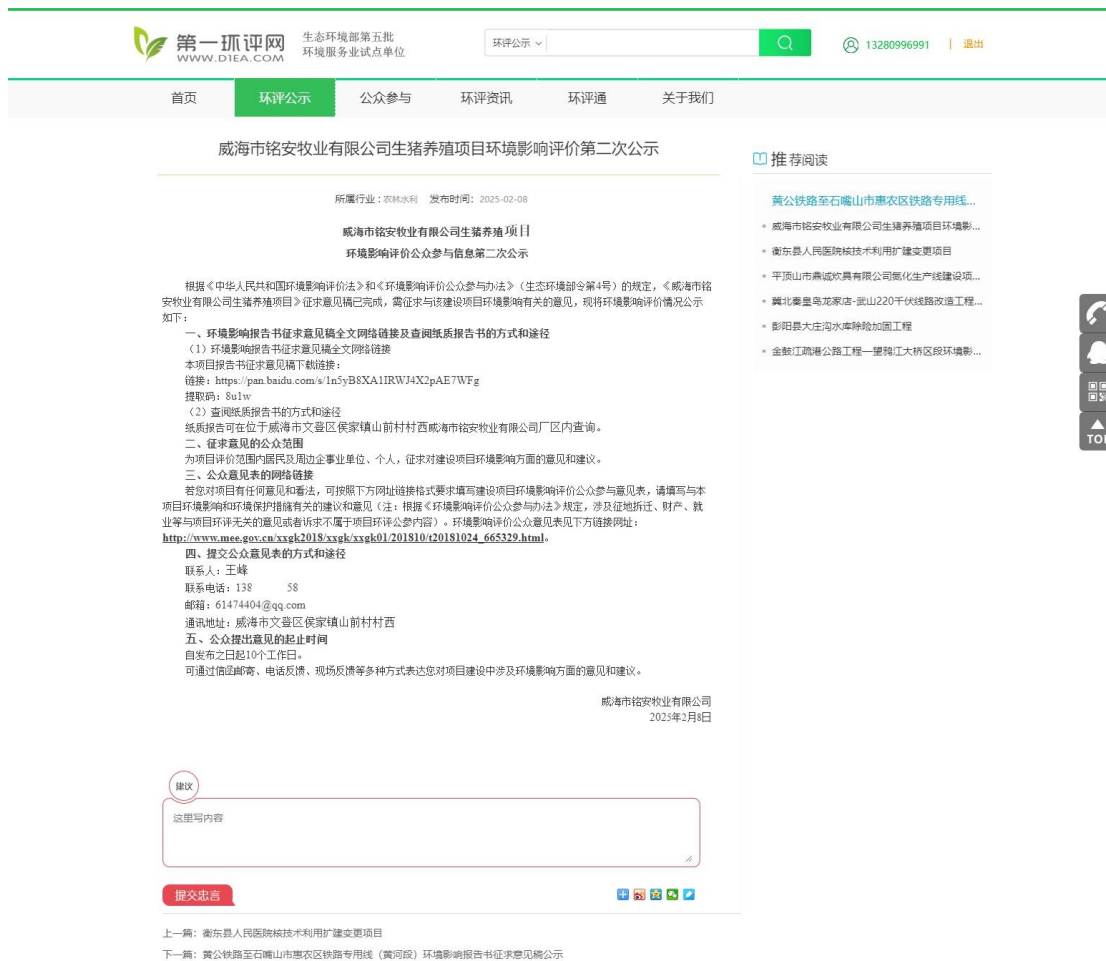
第一环评网
WWW.D1EA.COM
生态环境部第五批
环境服务业试点单位

环评公示

13280996991 | 退出

首页 环评公示 公众参与 环评资讯 环评通 关于我们

威海市铭安牧业有限公司生猪养殖项目环境影响评价第二次公示

所属行业：农林水利 发布时间：2025-02-08

威海市铭安牧业有限公司生猪养殖项目
环境影响评价公众参与信息第二次公示

根据《中华人民共和国环境影响评价法》和《环境影响评价公众参与办法》（生态环境部令第4号）的规定，《威海市铭安牧业有限公司生猪养殖项目》征求意见稿已完成，需征求与该建设项目环境影响有关的意见，现将环境影响评价情况公示如下：

一、环境影响报告书征求意见稿全文网络链接及查阅纸质报告书的方式和途径
（1）环境影响报告书征求意见稿全文网络链接
本项目报告书征求意见稿下载链接：
链接：https://pan.baidu.com/s/1n5yB8XA1IRWJ4X2pAE7WFg
提取码：8u1w
（2）查阅纸质报告书的方式和途径
纸质报告书可在位于威海市文登区侯家镇山前村村西威海市铭安牧业有限公司厂区内查询。
二、征求意见的公众范围
为项目评价范围内居民及周边企事业单位、个人，征求对建设项目环境影响方面的意见和建议。
三、公众意见表的网络链接
若您对项目有任何意见和看法，可按照下方网址链接格式要求填写建设项目环境影响评价公众参与意见表，请填写与本项目环境影响和环境保护措施有关的建议和意见（注：根据《环境影响评价公众参与办法》规定，涉及征地拆迁、财产、就业等与项目环评无关的意见或者诉求不属于项目环评公参内容）。环境影响评价公众意见表见下方链接网址：http://www.mee.gov.cn/xxgk2018/xxgk/xxgk01/201810/t20181024_665329.html。
四、提交公众意见表的方式和途径
联系人：王峰
联系电话：138 58
邮箱：61474404@qq.com
通讯地址：威海市文登区侯家镇山前村村西
五、公众提出意见的起止时间
自发布之日起10个工作日。
可通过信函邮寄、电话反馈、现场反馈等多种方式表达您对项目建设中涉及环境影响方面的意见和建议。

威海市铭安牧业有限公司
2025年2月8日

建议
这里写内容
提交忠言

上一篇：衡东县人民医院核技术利用扩建变更项目
下一篇：黄公铁路至石嘴山市惠农区铁路专用线（黄河段）环境影响报告书征求意见稿公示

推荐阅读
黄公铁路至石嘴山市惠农区铁路专用线...
威海市铭安牧业有限公司生猪养殖项目环境影...
衡东县人民医院核技术利用扩建变更项目
平顶山市鼎诚炊具有限公司氮化生产线建设项...
冀北秦皇岛龙家店-武山220千伏线路改造工程...
彭阳县大庄沟水库除险加固工程
金鼓江疏港公路工程—望鸦江大桥区段环境影...

TO